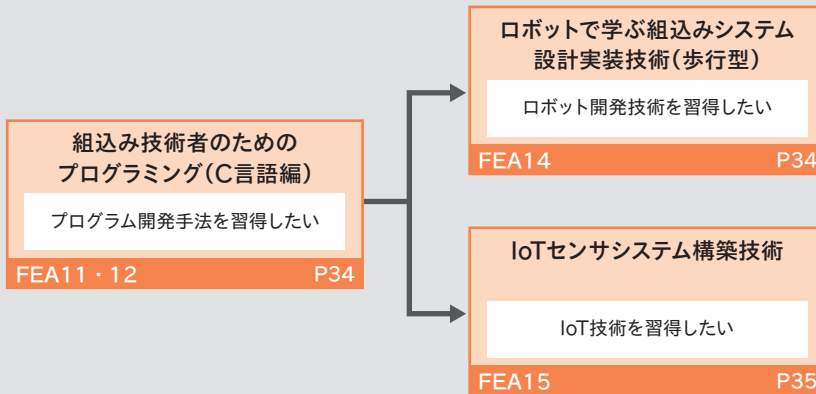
組込み技術者のための
プログラミング(C言語編)

プログラム開発手法を習得したい

FEA11・12 P34

ロボットで学ぶ組込みシステム
設計実装技術(歩行型)

ロボット開発技術を習得したい

FEA14 P34

IoTセンサシステム構築技術

IoT技術を習得したい

FEA15 P35